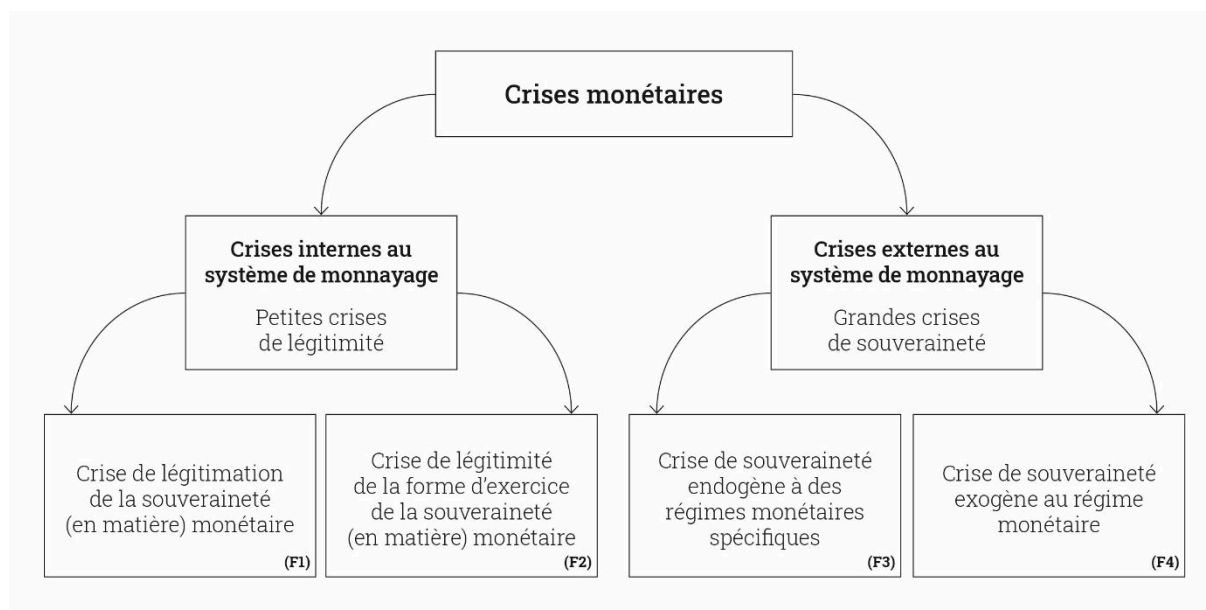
Crises monétaires

Crises internes au système de monnayage

Petites crises de légitimité

Crises externes au système de monnayage

Grandes crises de souveraineté

Crise de légitimation de la souveraineté (en matière) monétaire

(F1)

Crise de légitimité de la forme d'exercice de la souveraineté (en matière) monétaire

(F2)

Crise de souveraineté endogène à des régimes monétaires spécifiques

(F3)

Crise de souveraineté exogène au régime monétaire

(F4)